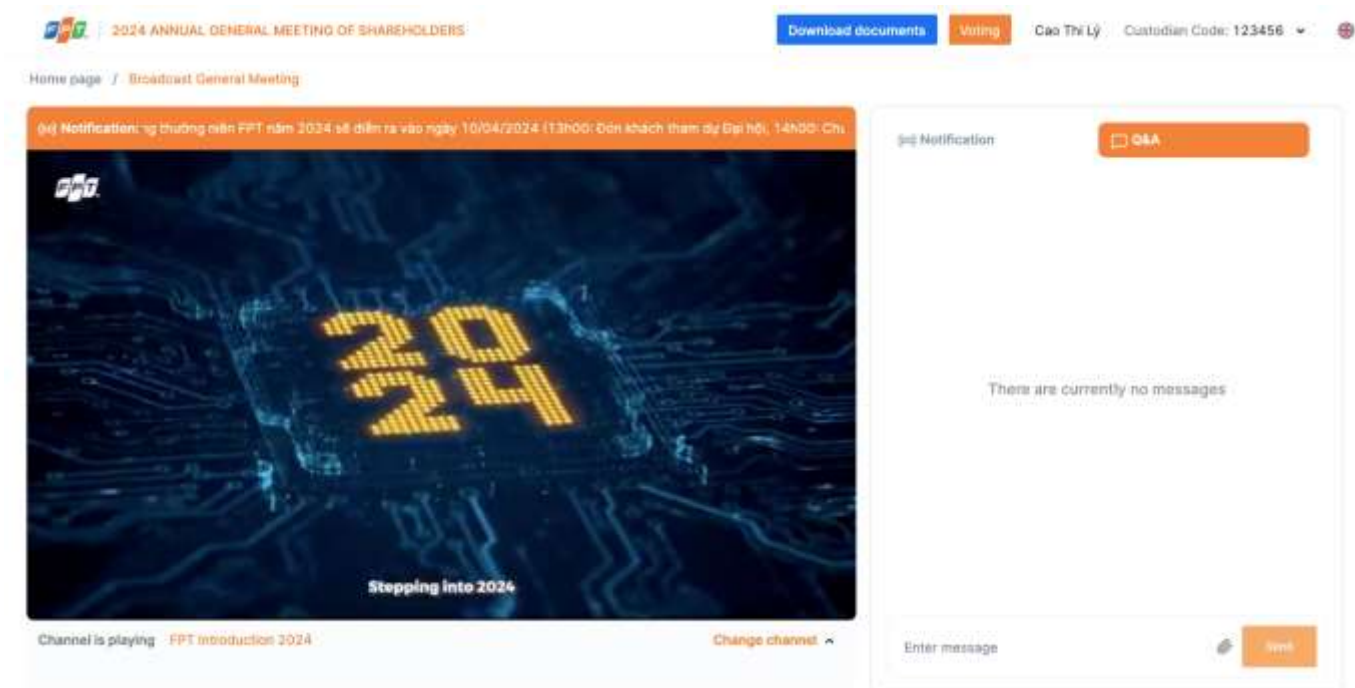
FPT 2024 ANNUAL GENERAL MEETING OF SHAREHOLDERS

Download documents

Voting

Cao Thi Lý

Custodian Code: 123456

Home page / Broadcast General Meeting

Notification: ng thường niên FPT năm 2024 sẽ diễn ra vào ngày 10/04/2024 (13h00: Đón khách tham dự Đại hội, 14h00: Chu

FPT

2024

Stepping into 2024

Channel is playing FPT Introduction 2024

Change channel

Notification

Q&A

There are currently no messages

Enter message

Send